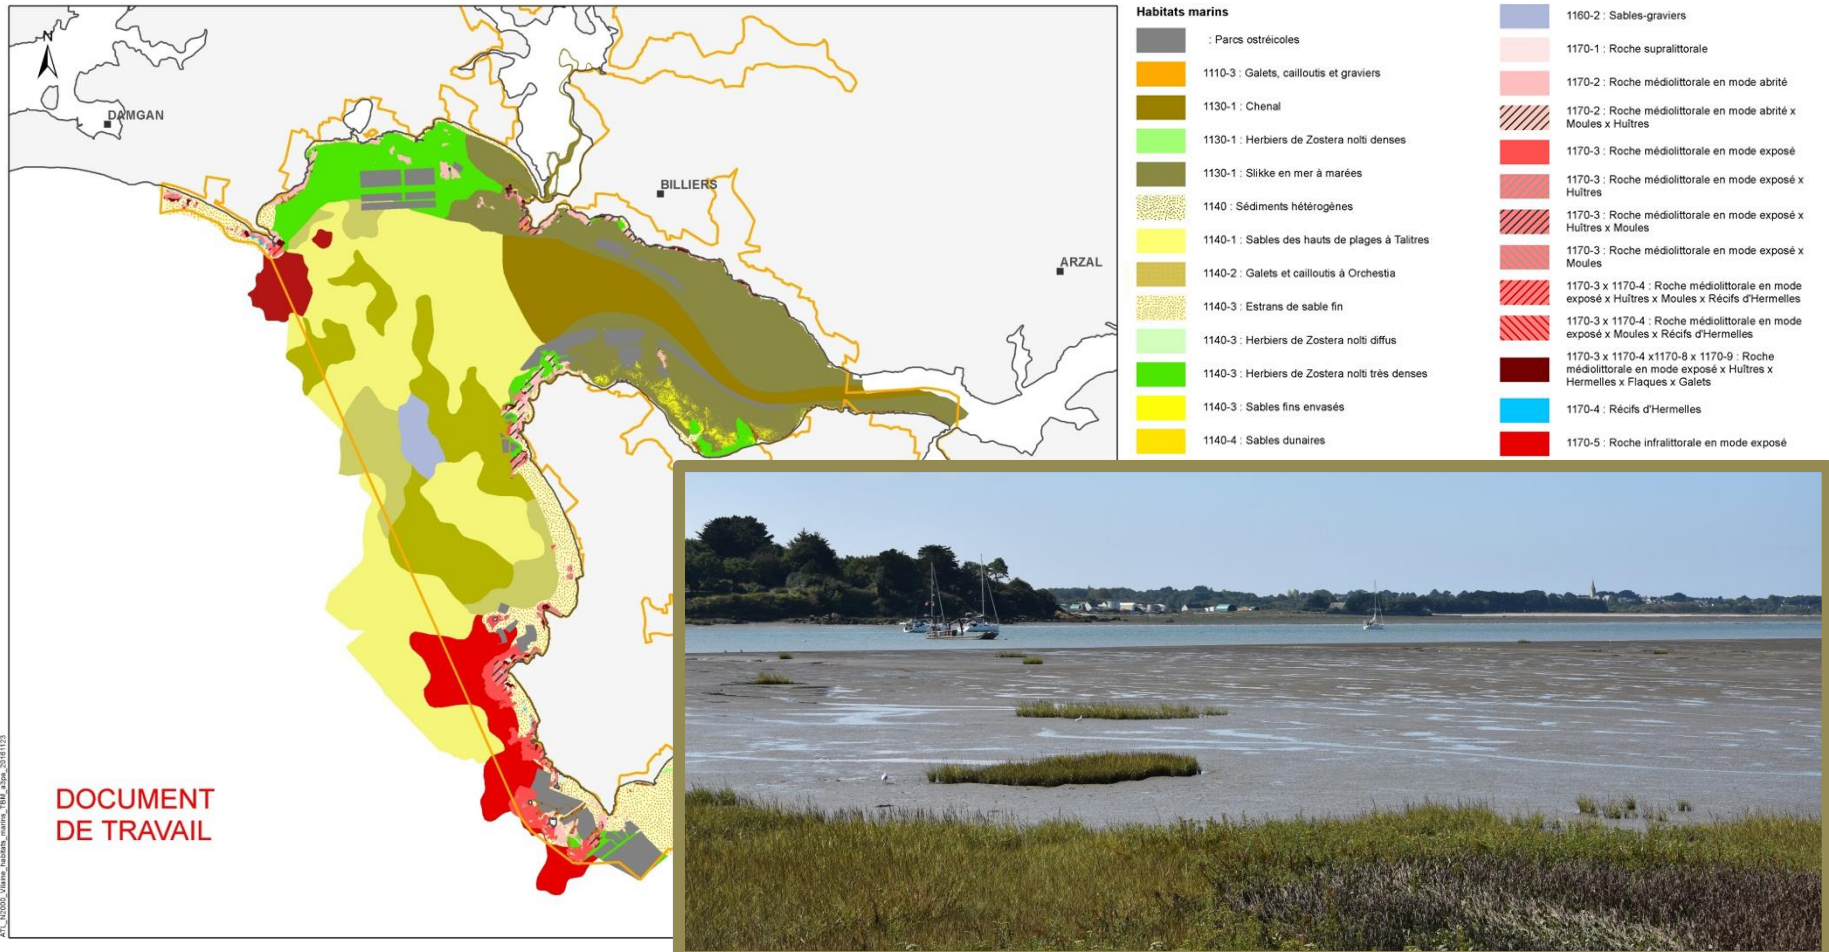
N

DAMGAN

BILLIERS

ARZAL

DOCUMENT DE TRAVAIL

ATL_N2000_Vilaine_habitats_marins_TBM_a3pa_20161123

Habitats marins

: Parcs ostréicoles

1110-3 : Galets, cailloutis et graviers

1130-1 : Chenal

1130-1 : Herbiers de Zostera nolti denses

1130-1 : Slikke en mer à marées

1140 : Sédiments hétérogènes

1140-1 : Sables des hauts de plages à Talitres

1140-2 : Galets et cailloutis à Orchestia

1140-3 : Estrans de sable fin

1140-3 : Herbiers de Zostera nolti diffus

1140-3 : Herbiers de Zostera nolti très denses

1140-3 : Sables fins envasés

1140-4 : Sables dunaires

1160-2 : Sables-graviers

1170-1 : Roche supralittorale

1170-2 : Roche médiolittorale en mode abrité

1170-2 : Roche médiolittorale en mode abrité x Moules x Huîtres

1170-3 : Roche médiolittorale en mode exposé

1170-3 : Roche médiolittorale en mode exposé x Huîtres

1170-3 : Roche médiolittorale en mode exposé x Huîtres x Moules

1170-3 : Roche médiolittorale en mode exposé x Moules

1170-3 x 1170-4 : Roche médiolittorale en mode exposé x Huîtres x Moules x Récifs d'Hermelles

1170-3 x 1170-4 : Roche médiolittorale en mode exposé x Moules x Récifs d'Hermelles

1170-3 x 1170-4 x1170-8 x 1170-9 : Roche médiolittorale en mode exposé x Huîtres x Hermelles x Flaques x Galets

1170-4 : Récifs d'Hermelles

1170-5 : Roche infralittorale en mode exposé